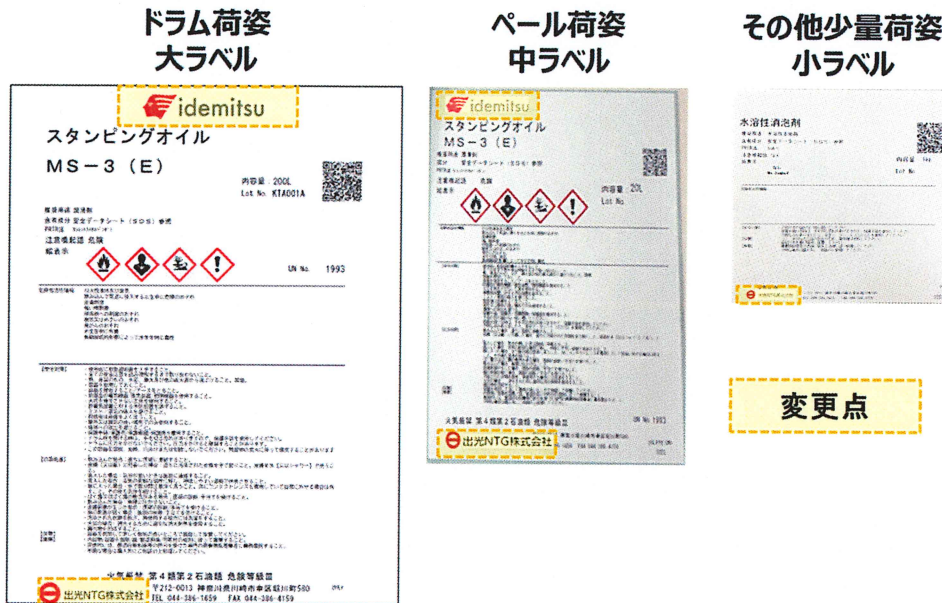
ドラム荷姿
大ラベル

idemitsu
スタンピングオイル
MS－3（E）

内容量：200L
Lot No. KTA001A

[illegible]
注意喚起語 危険
絵表示

UN No. 1993

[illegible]

火気厳禁 第４類第２石油類 危険等級Ⅲ
出光NTG株式会社
〒212-0013 神奈川県川崎市幸区堀川町580
TEL 044-386-1659 FAX 044-386-4159

ペール荷姿
中ラベル

idemitsu
スタンピングオイル
MS－3（E）

注意喚起語 危険
絵表示
内容量 20L
Lot No.

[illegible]

火気厳禁 第４類第２石油類 危険等級Ⅲ
UN No. 1993
出光NTG株式会社

その他少量荷姿
小ラベル

水溶性消泡剤
内容量
Lot No.

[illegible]

変更点